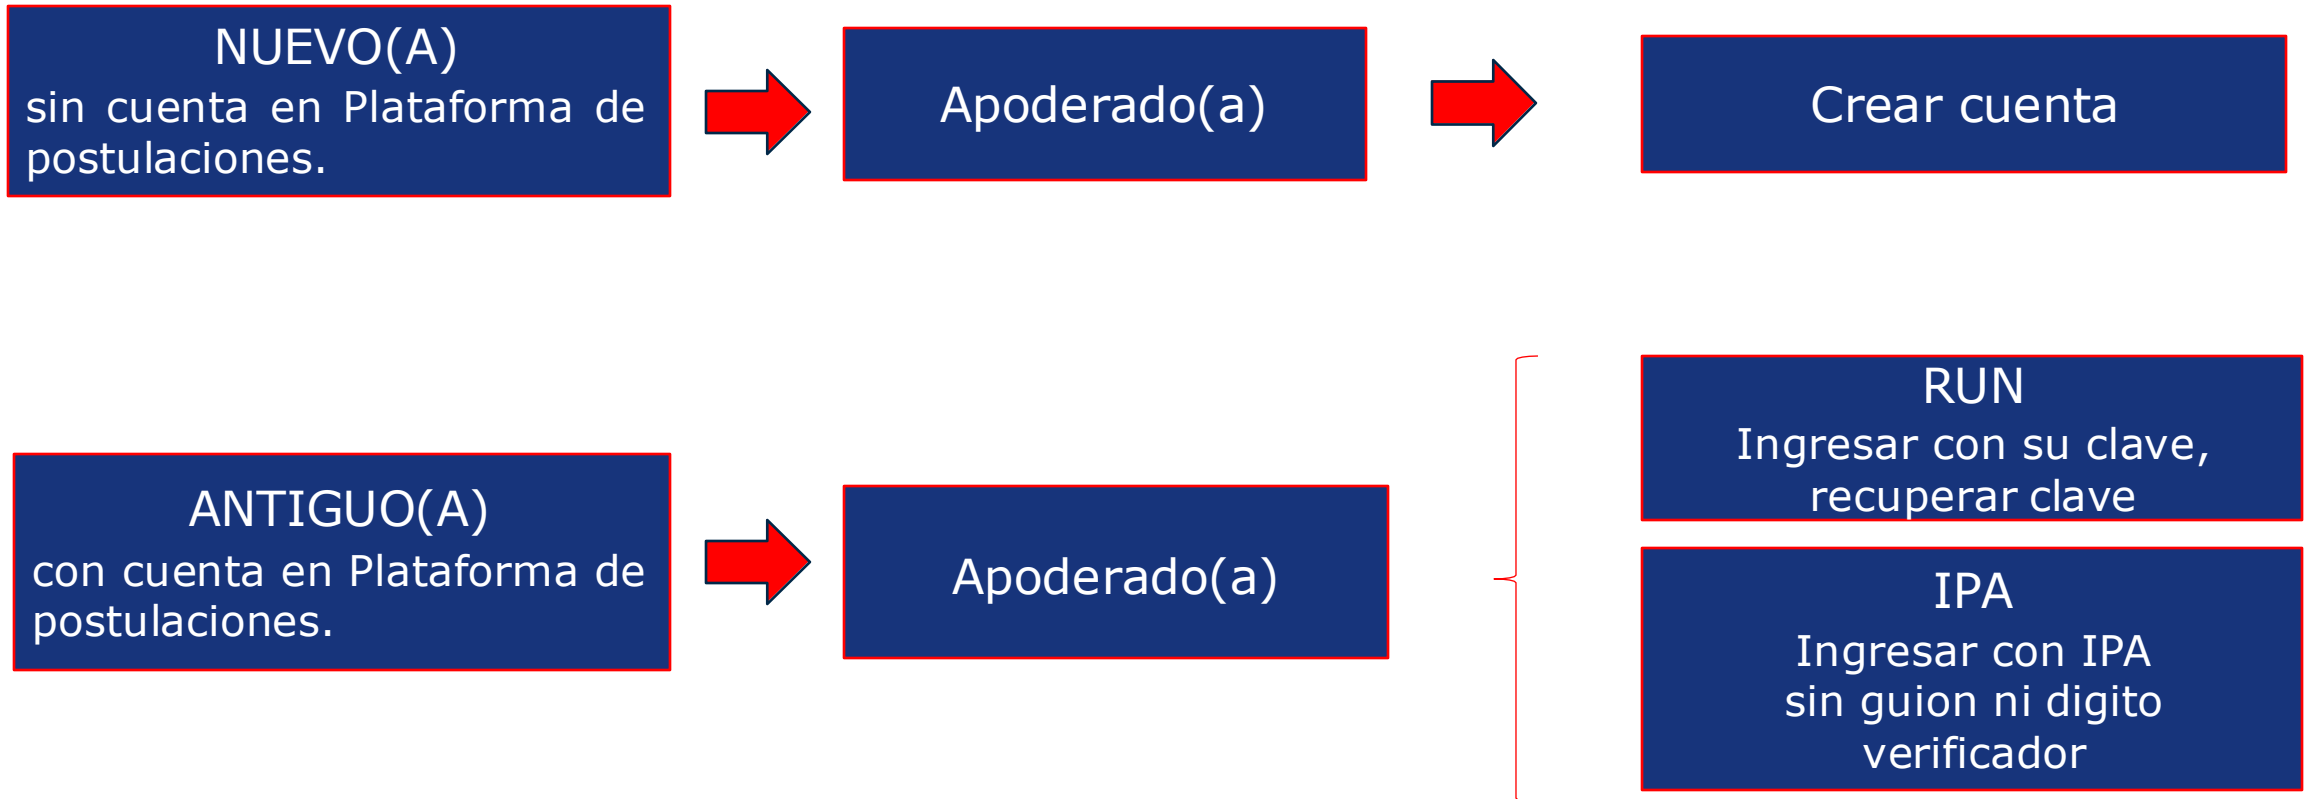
NUEVO(A)
sin cuenta en Plataforma de postulaciones.

Apoderado(a)

Crear cuenta

ANTIGUO(A)
con cuenta en Plataforma de postulaciones.

Apoderado(a)

RUN
Ingresar con su clave, recuperar clave

IPA
Ingresar con IPA sin guion ni digito verificador